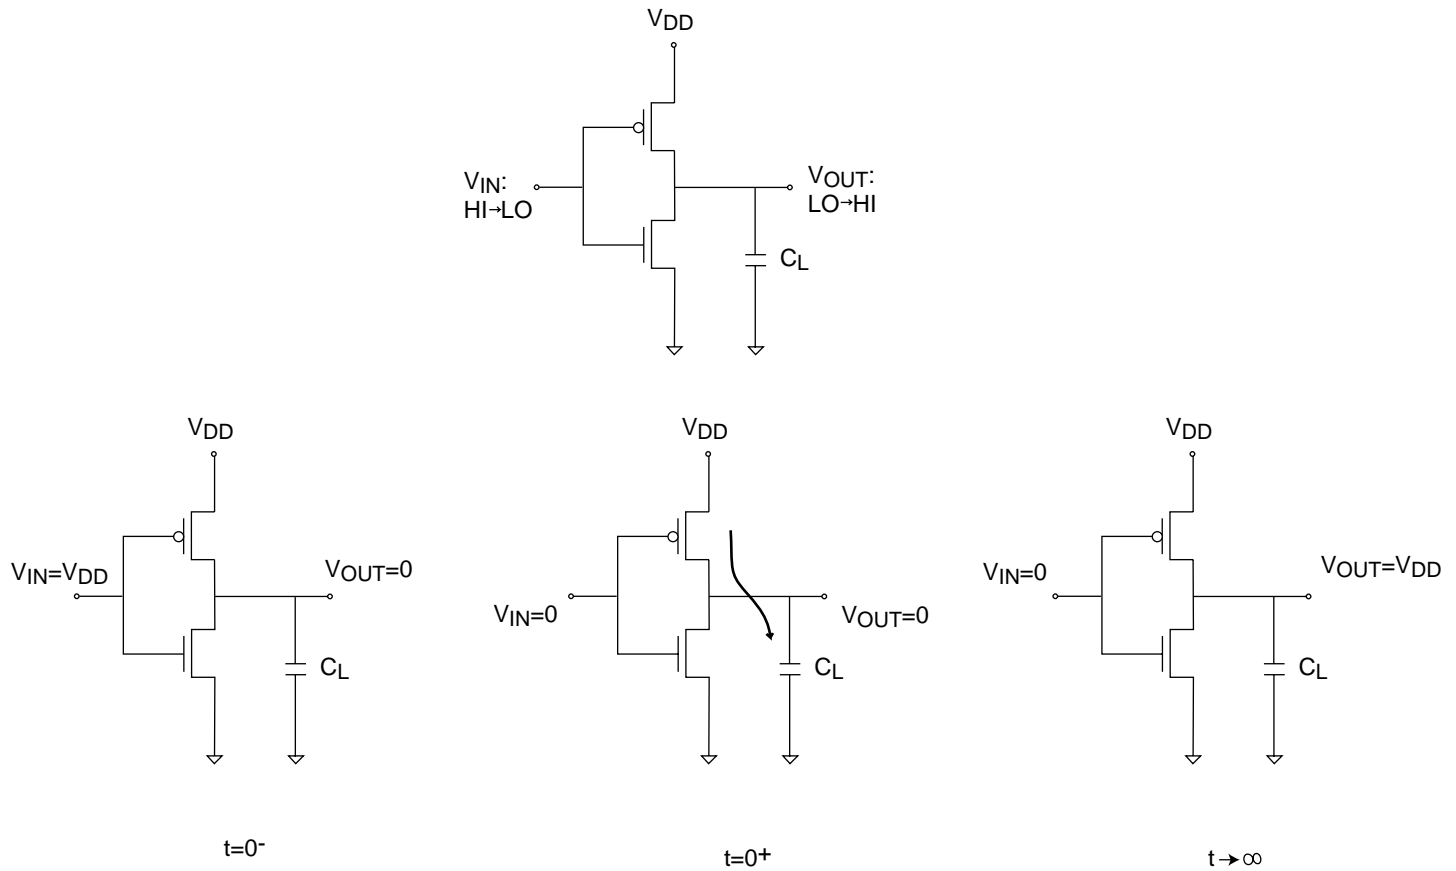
$V_{DD}$

$V_{IN}$: HI→LO

$V_{OUT}$: LO→HI

$C_L$

$V_{DD}$

$V_{IN}=V_{DD}$

$V_{OUT}=0$

$C_L$

$t=0^-$

$V_{DD}$

$V_{IN}=0$

$V_{OUT}=0$

$C_L$

$t=0^+$

$V_{DD}$

$V_{IN}=0$

$V_{OUT}=V_{DD}$

$C_L$

$t\rightarrow\infty$